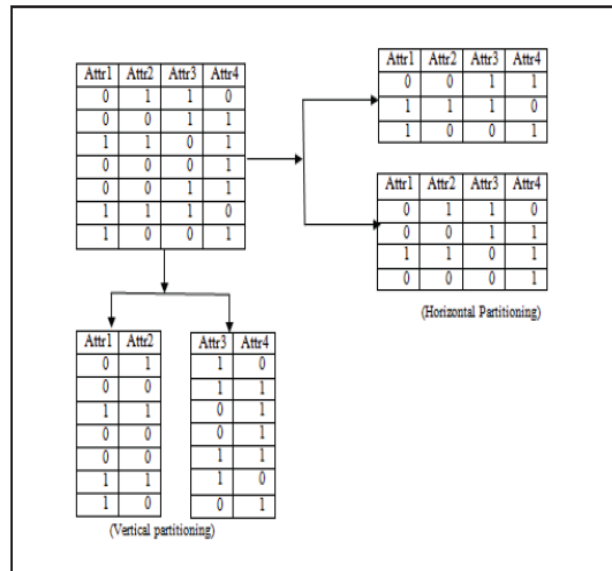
| Attr1 | Attr2 | Attr3 | Attr4 |
|---|---|---|---|
| 0 | 1 | 1 | 0 |
| 0 | 0 | 1 | 1 |
| 1 | 1 | 0 | 1 |
| 0 | 0 | 0 | 1 |
| 0 | 0 | 1 | 1 |
| 1 | 1 | 1 | 0 |
| 1 | 0 | 0 | 1 |

| Attr1 | Attr2 | Attr3 | Attr4 |
|---|---|---|---|
| 0 | 0 | 1 | 1 |
| 1 | 1 | 1 | 0 |
| 1 | 0 | 0 | 1 |

| Attr1 | Attr2 | Attr3 | Attr4 |
|---|---|---|---|
| 0 | 1 | 1 | 0 |
| 0 | 0 | 1 | 1 |
| 1 | 1 | 0 | 1 |
| 0 | 0 | 0 | 1 |

(Horizontal Partitioning)

| Attr1 | Attr2 |
|---|---|
| 0 | 1 |
| 0 | 0 |
| 1 | 1 |
| 0 | 0 |
| 0 | 0 |
| 1 | 1 |
| 1 | 0 |

| Attr3 | Attr4 |
|---|---|
| 1 | 0 |
| 1 | 1 |
| 0 | 1 |
| 0 | 1 |
| 1 | 1 |
| 1 | 0 |
| 0 | 1 |

(Vertical partitioning)